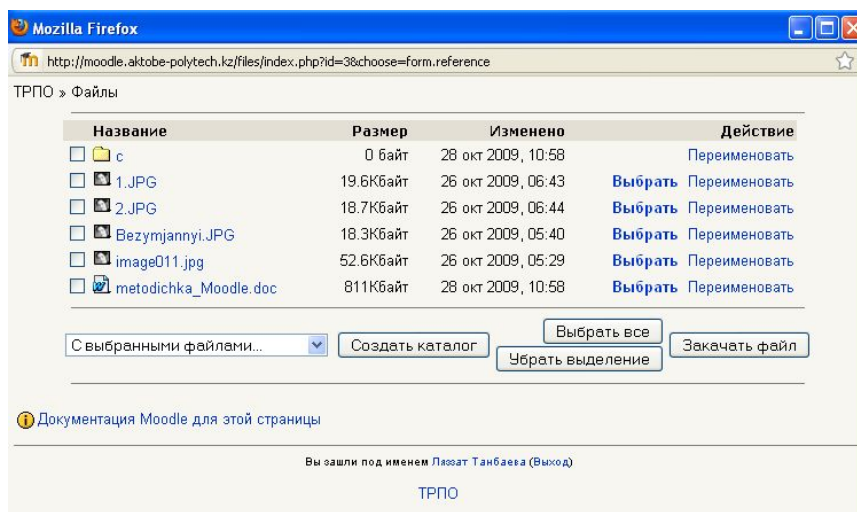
Mozilla Firefox

http://moodle.aktobe-polytech.kz/files/index.php?id=3&choose=form.reference

ТРПО » Файлы

| Название | Размер | Изменено | Действие |
|---|---|---|---|
| c | 0 байт | 28 окт 2009, 10:58 | Переименовать |
| 1.JPG | 19.6Кбайт | 26 окт 2009, 06:43 | Выбрать Переименовать |
| 2.JPG | 18.7Кбайт | 26 окт 2009, 06:44 | Выбрать Переименовать |
| Bezymjannyi.JPG | 18.3Кбайт | 26 окт 2009, 05:40 | Выбрать Переименовать |
| image011.jpg | 52.6Кбайт | 26 окт 2009, 05:29 | Выбрать Переименовать |
| metodichka_Moodle.doc | 811Кбайт | 28 окт 2009, 10:58 | Выбрать Переименовать |

С выбранными файлами...

Создать каталог

Выбрать все

Убрать выделение

Закачать файл

Документация Moodle для этой страницы

Вы зашли под именем Ляззат Танбаева (Выход)

ТРПО